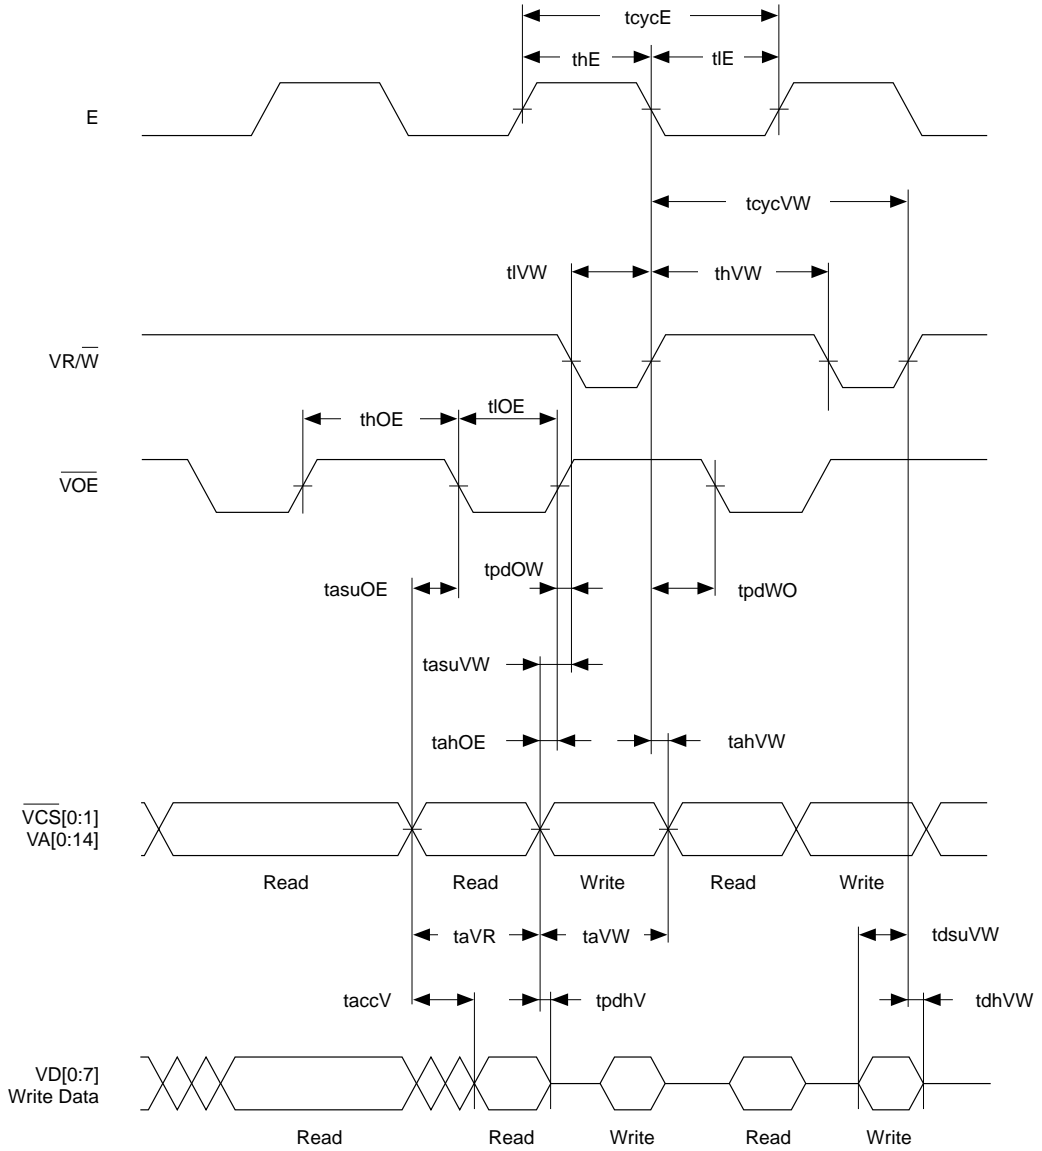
tcycE

thE

tlE

E

tcycVW

tlVW

thVW

VR/$\overline{W}$

thOE

tlOE

$\overline{VOE}$

tasuOE

tpdOW

tpdWO

tasuVW

tahOE

tahVW

$\overline{VCS}$[0:1]
VA[0:14]

Read

Read

Write

Read

Write

taVR

taVW

tdsuVW

taccV

tpdhV

tdhVW

VD[0:7]
Write Data

Read

Read

Write

Read

Write